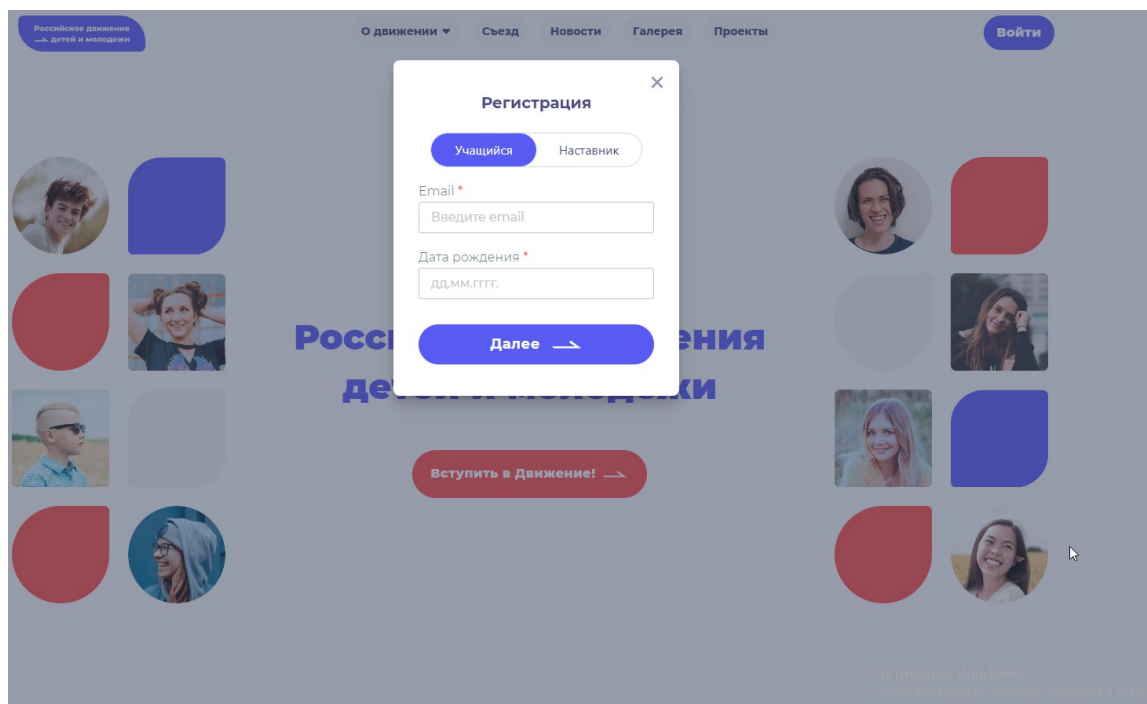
Российское движение детей и молодежи

О движении ▾ Съезд Новости Галерея Проекты

Войти

×

Регистрация

Учащийся Наставник

Email *

Введите email

Дата рождения *

дд.мм.гггг.

Далее

Росс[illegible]ения де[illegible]хи

Вступить в Движение!

Активация Windows
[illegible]